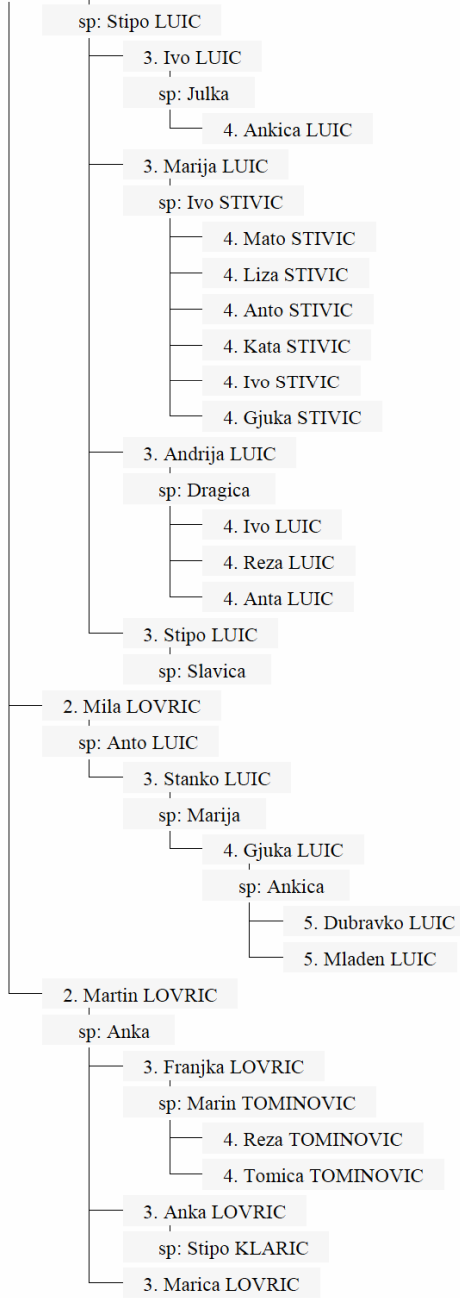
sp: Stipo LUIC

3. Ivo LUIC

sp: Julka

4. Ankica LUIC

3. Marija LUIC

sp: Ivo STIVIC

4. Mato STIVIC

4. Liza STIVIC

4. Anto STIVIC

4. Kata STIVIC

4. Ivo STIVIC

4. Gjuka STIVIC

3. Andrija LUIC

sp: Dragica

4. Ivo LUIC

4. Reza LUIC

4. Anta LUIC

3. Stipo LUIC

sp: Slavica

2. Mila LOVRIC

sp: Anto LUIC

3. Stanko LUIC

sp: Marija

4. Gjuka LUIC

sp: Ankica

5. Dubravko LUIC

5. Mladen LUIC

2. Martin LOVRIC

sp: Anka

3. Franjka LOVRIC

sp: Marin TOMINOVIC

4. Reza TOMINOVIC

4. Tomica TOMINOVIC

3. Anka LOVRIC

sp: Stipo KLARIC

3. Marica LOVRIC